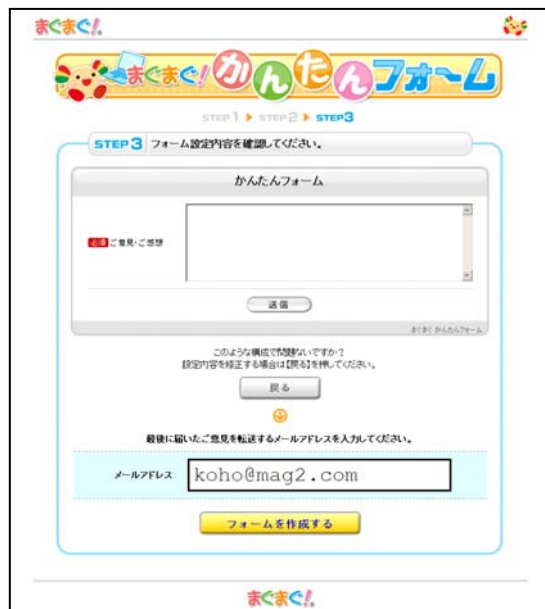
まぐまぐ!

まぐまぐ! かんたんフォーム

STEP 1 ▶ STEP 2 ▶ STEP 3

STEP 3 フォーム設定内容を確認してください。

かんたんフォーム

必須 ご意見・ご感想

送信

まぐまぐ かんたんフォーム

このような構成で問題ないですか?
設定内容を修正する場合は【戻る】を押してください。

戻る

最後に届いたご意見を転送するメールアドレスを入力してください。

メールアドレス koho@mag2.com

フォームを作成する

まぐまぐ!